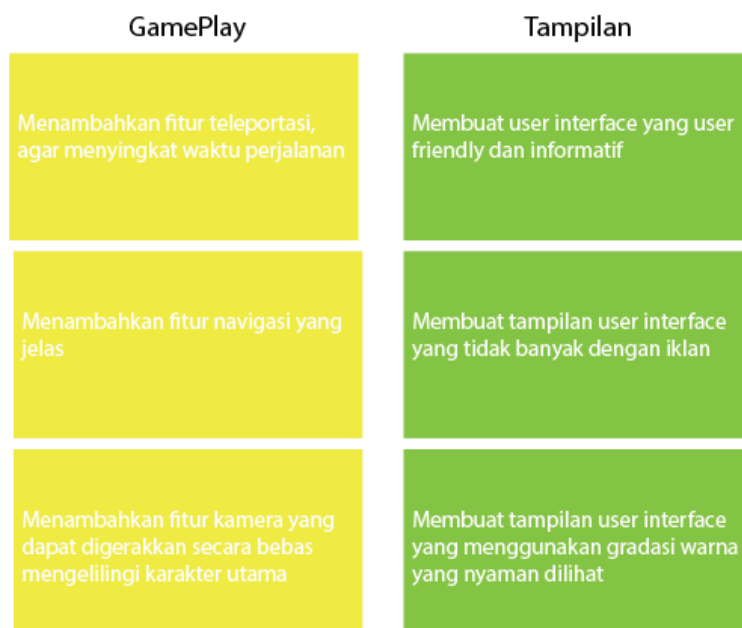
GamePlay

Menambahkan fitur teleportasi, agar menyingkat waktu perjalanan

Menambahkan fitur navigasi yang jelas

Menambahkan fitur kamera yang dapat digerakkan secara bebas mengelilingi karakter utama

Tampilan

Membuat user interface yang user friendly dan informatif

Membuat tampilan user interface yang tidak banyak dengan iklan

Membuat tampilan user interface yang menggunakan gradasi warna yang nyaman dilihat